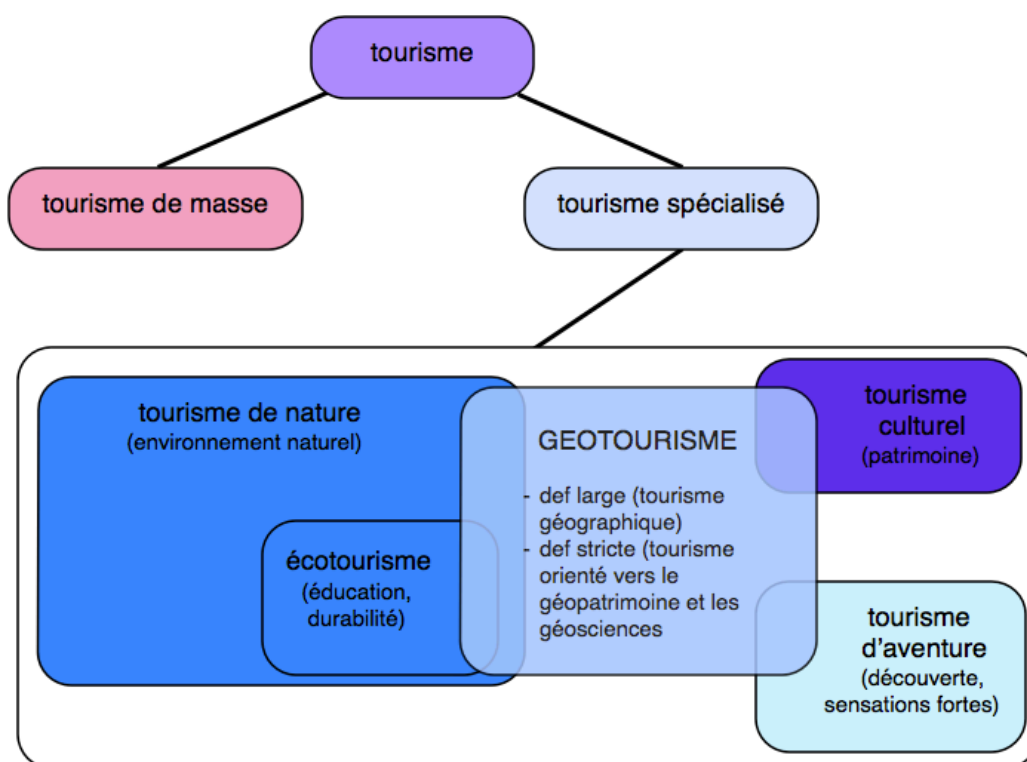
tourisme

tourisme de masse

tourisme spécialisé

tourisme de nature
(environnement naturel)

écotourisme
(éducation, durabilité)

GEOTOURISME

- def large (tourisme géographique)
- def stricte (tourisme orienté vers le géopatrimoine et les géosciences

tourisme culturel
(patrimoine)

tourisme d'aventure
(découverte, sensations fortes)